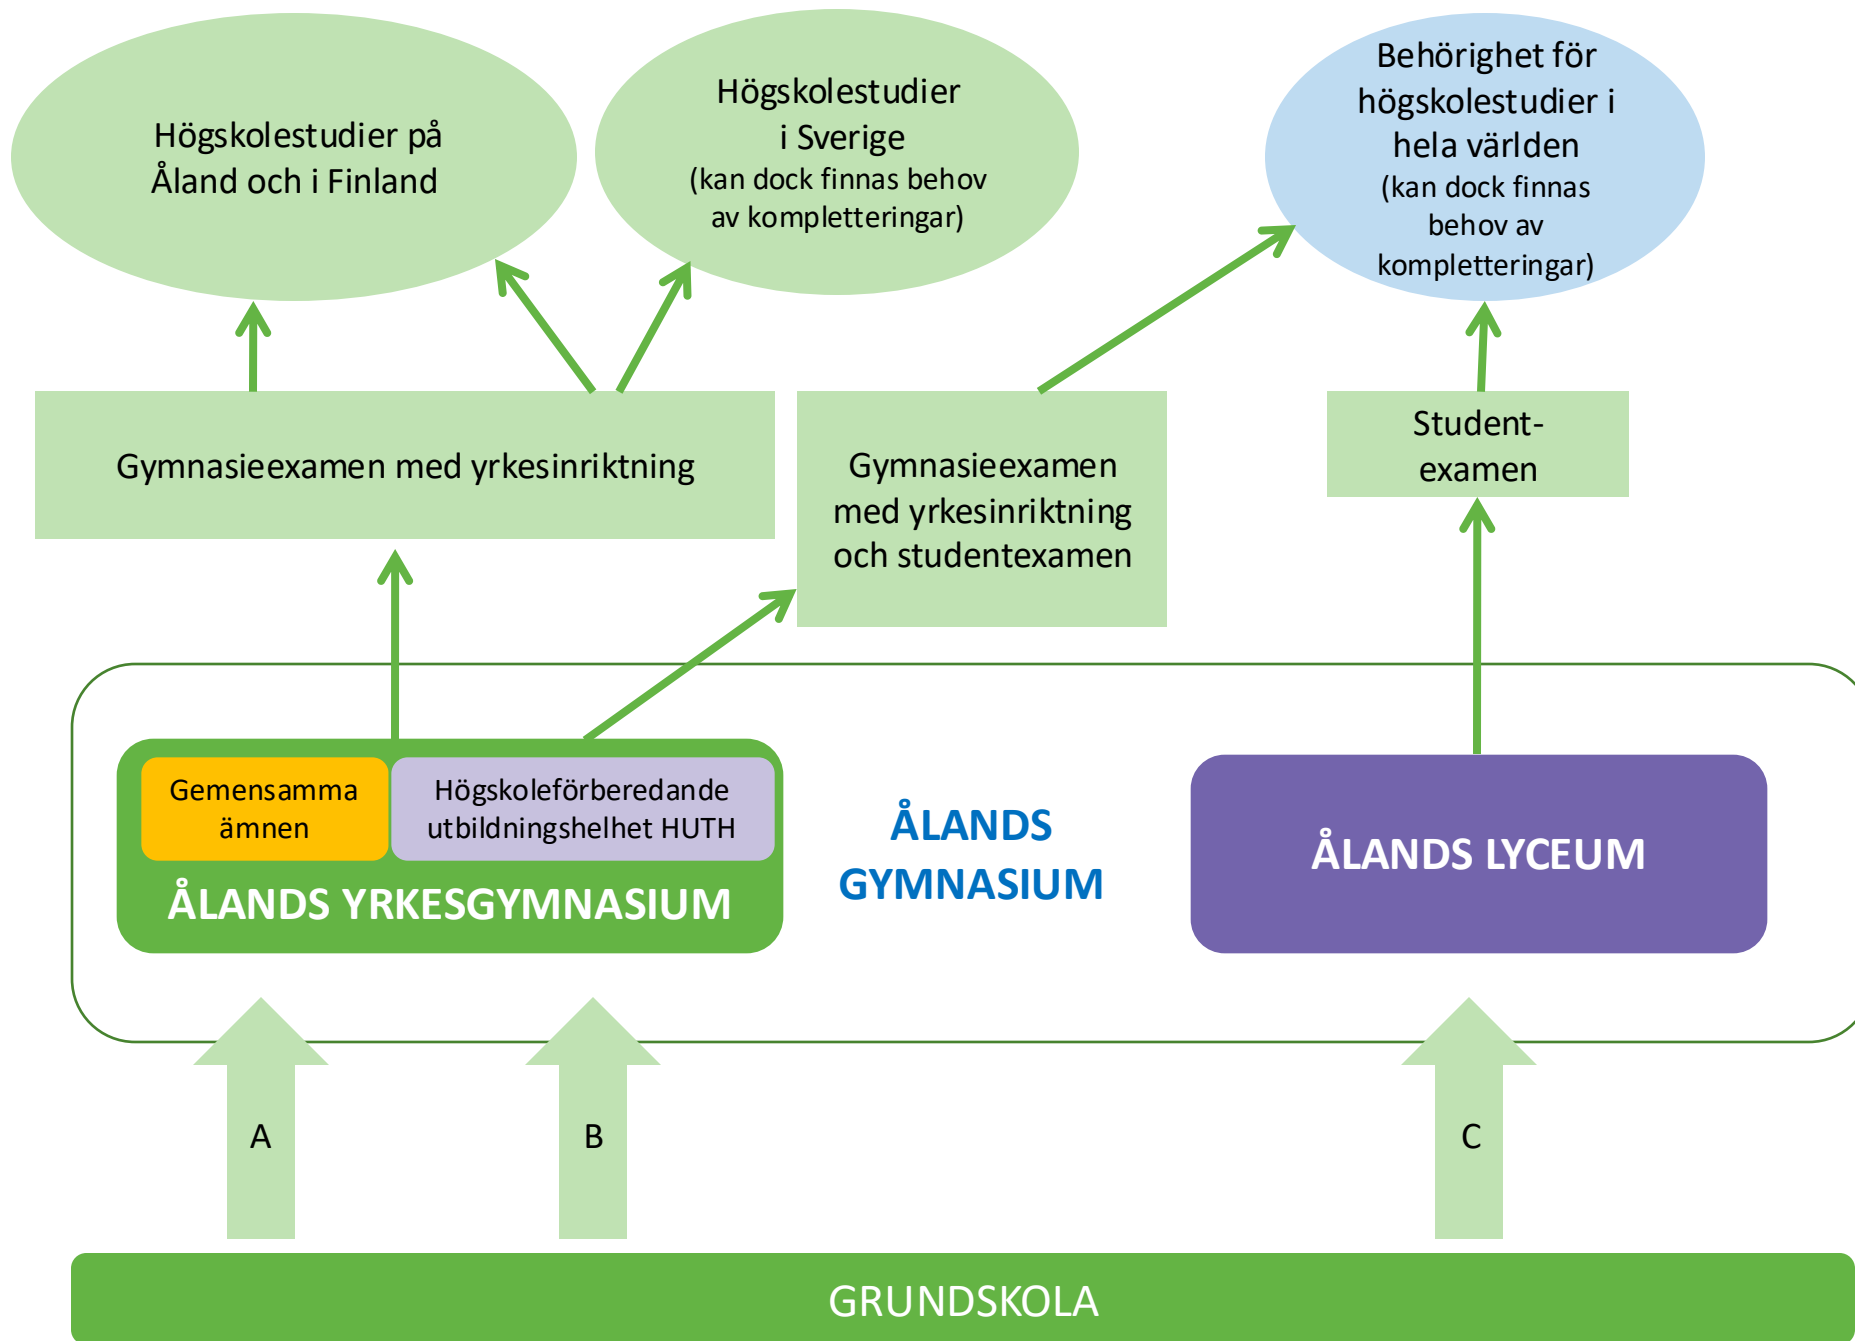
Högskolestudier på Åland och i Finland

Högskolestudier i Sverige
(kan dock finnas behov av kompletteringar)

Behörighet för högskolestudier i hela världen
(kan dock finnas behov av kompletteringar)

Gymnasieexamen med yrkesinriktning

Gymnasieexamen med yrkesinriktning och studentexamen

Student-examen

Gemensamma ämnen

Högskoleförberedande utbildningshelhet HUTH

ÅLANDS YRKESGYMNASIUM

ÅLANDS GYMNASIUM

ÅLANDS LYCEUM

A

B

C

GRUNDSKOLA